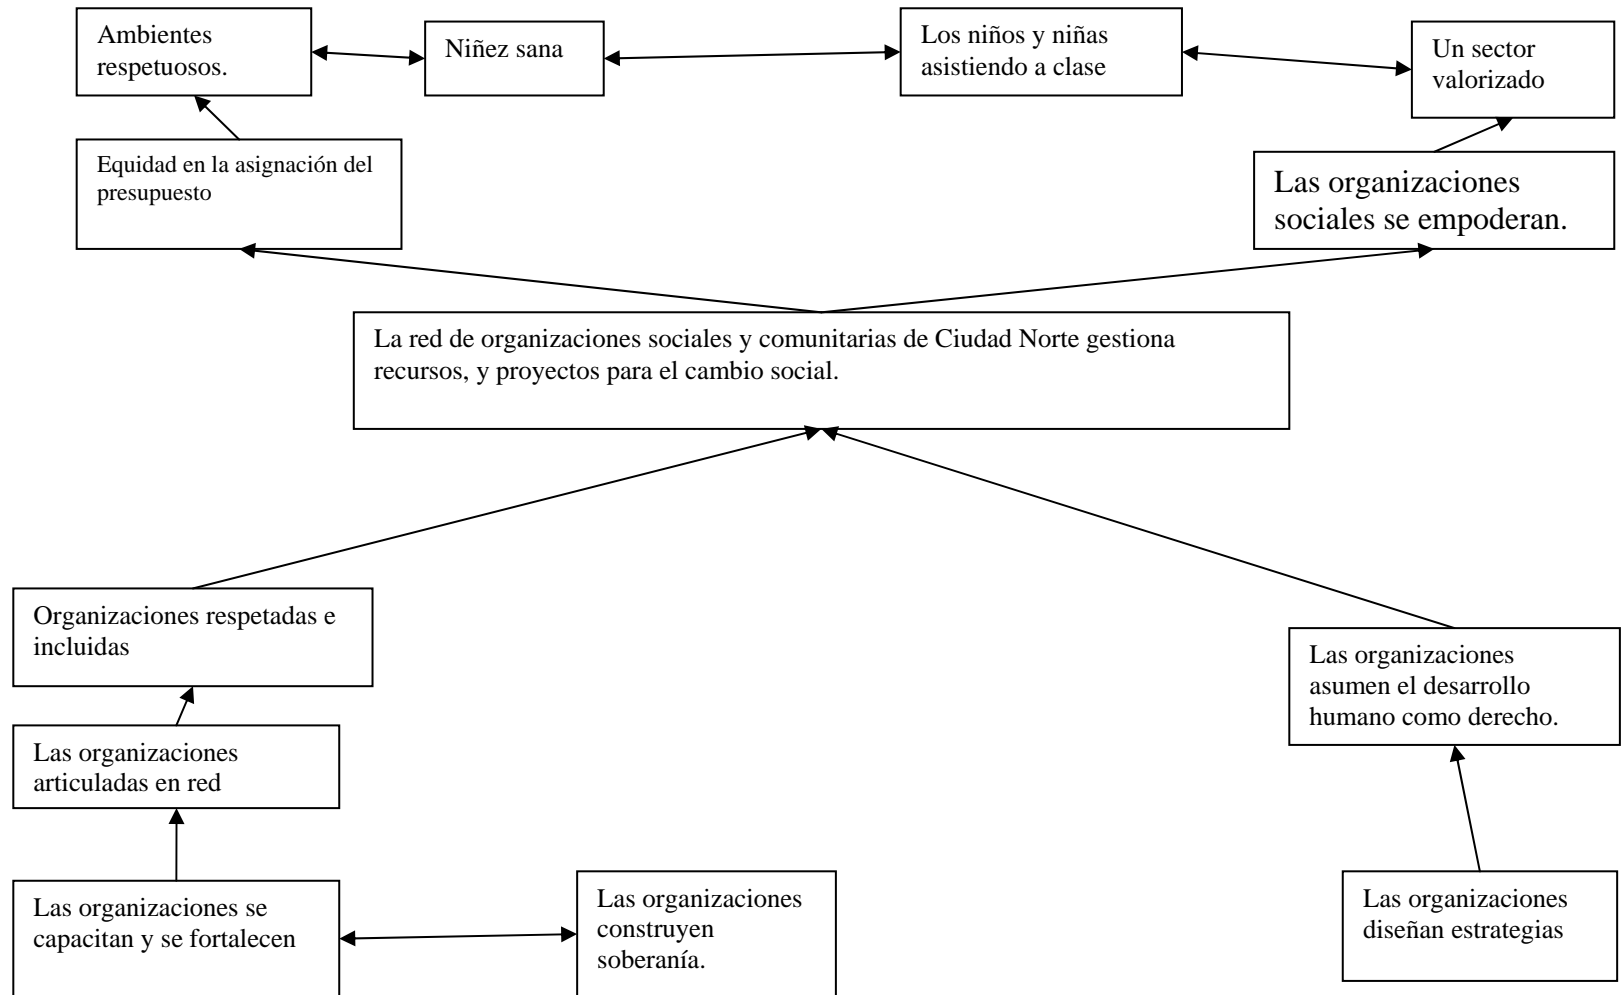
Ambientes respetuosos.

Niñez sana

Los niños y niñas asistiendo a clase

Un sector valorizado

Equidad en la asignación del presupuesto

Las organizaciones sociales se empoderan.

La red de organizaciones sociales y comunitarias de Ciudad Norte gestiona recursos, y proyectos para el cambio social.

Organizaciones respetadas e incluidas

Las organizaciones asumen el desarrollo humano como derecho.

Las organizaciones articuladas en red

Las organizaciones se capacitan y se fortalecen

Las organizaciones construyen soberanía.

Las organizaciones diseñan estrategias